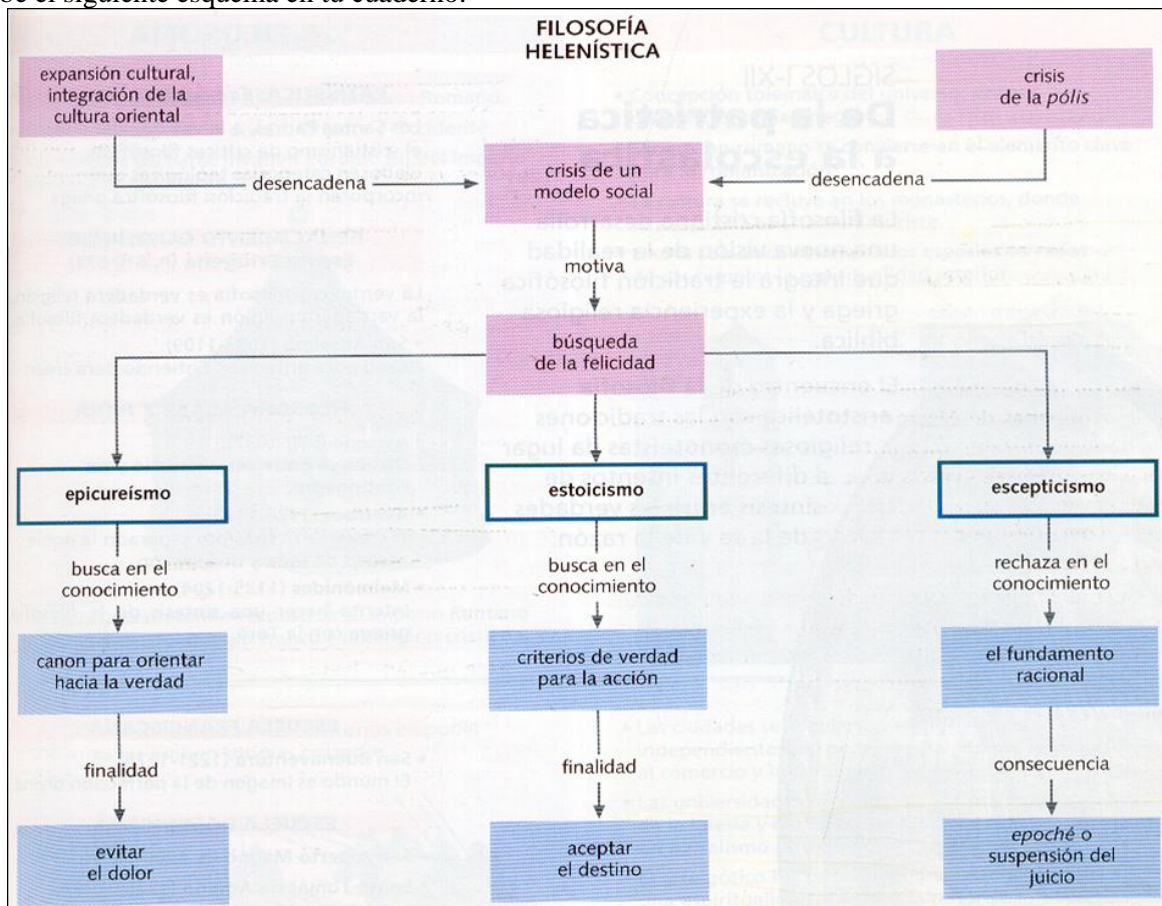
ie el siguiente esquema en tu cuaderno:

FILOSOFÍA HELENÍSTICA

expansión cultural, integración de la cultura oriental

crisis de la *pólis*

desencadena

crisis de un modelo social

desencadena

motiva

búsqueda de la felicidad

epicureísmo

estoicismo

escepticismo

busca en el conocimiento

busca en el conocimiento

rechaza en el conocimiento

canon para orientar hacia la verdad

criterios de verdad para la acción

el fundamento racional

finalidad

finalidad

consecuencia

evitar el dolor

aceptar el destino

*epoché* o suspensión del juicio